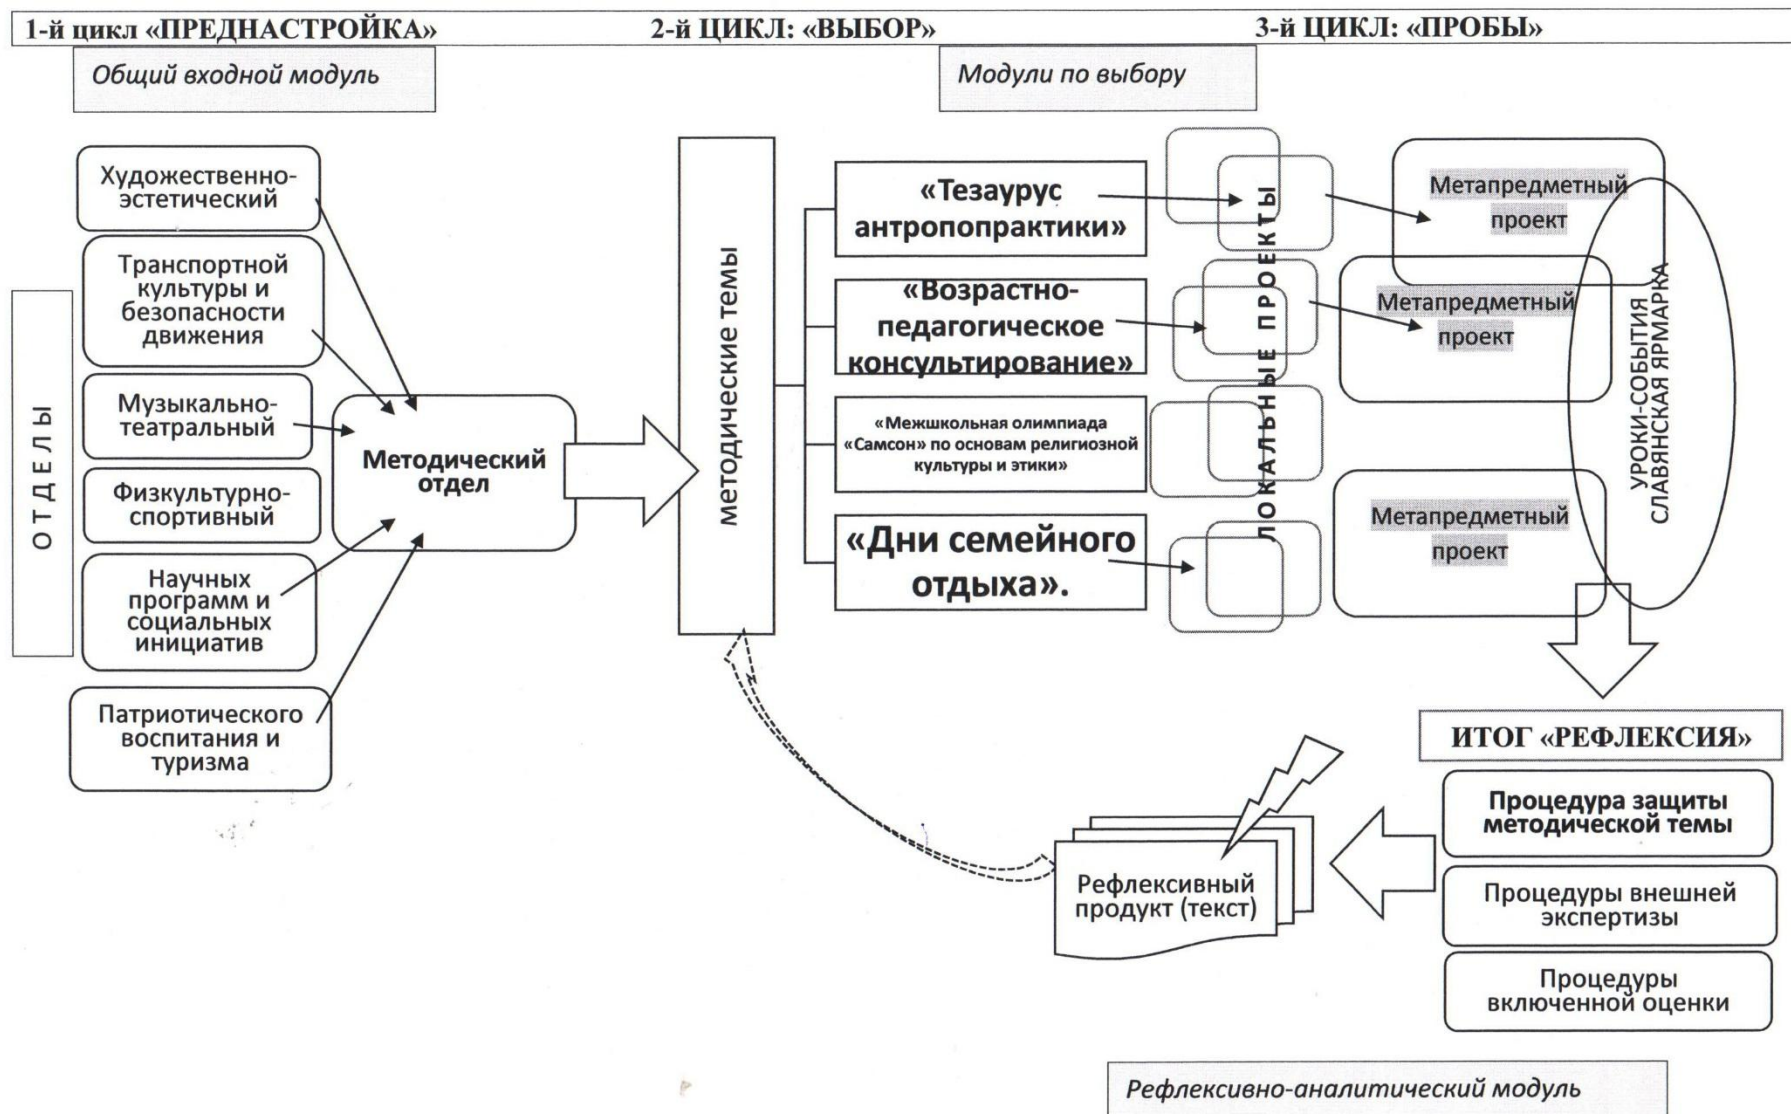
1-й цикл «ПРЕДНАСТРОЙКА»

2-й ЦИКЛ: «ВЫБОР»

3-й ЦИКЛ: «ПРОБЫ»

Общий входной модуль

Модули по выбору

ОТДЕЛЫ

Художественно-эстетический

Транспортной культуры и безопасности движения

Музыкально-театральный

Физкультурно-спортивный

Научных программ и социальных инициатив

Патриотического воспитания и туризма

Методический отдел

методические темы

«Тезаурус антропопрактики»

«Возрастно-педагогическое консультирование»

«Межшкольная олимпиада «Самсон» по основам религиозной культуры и этики»

«Дни семейного отдыха».

ЛОКАЛЬНЫЕ ПРОЕКТЫ

Метапредметный проект

Метапредметный проект

Метапредметный проект

УРОКИ-СОБЫТИЯ СЛАВЯНСКАЯ ЯРМАРКА

ИТОГ «РЕФЛЕКСИЯ»

Процедура защиты методической темы

Процедуры внешней экспертизы

Процедуры включенной оценки

Рефлексивный продукт (текст)

Рефлексивно-аналитический модуль